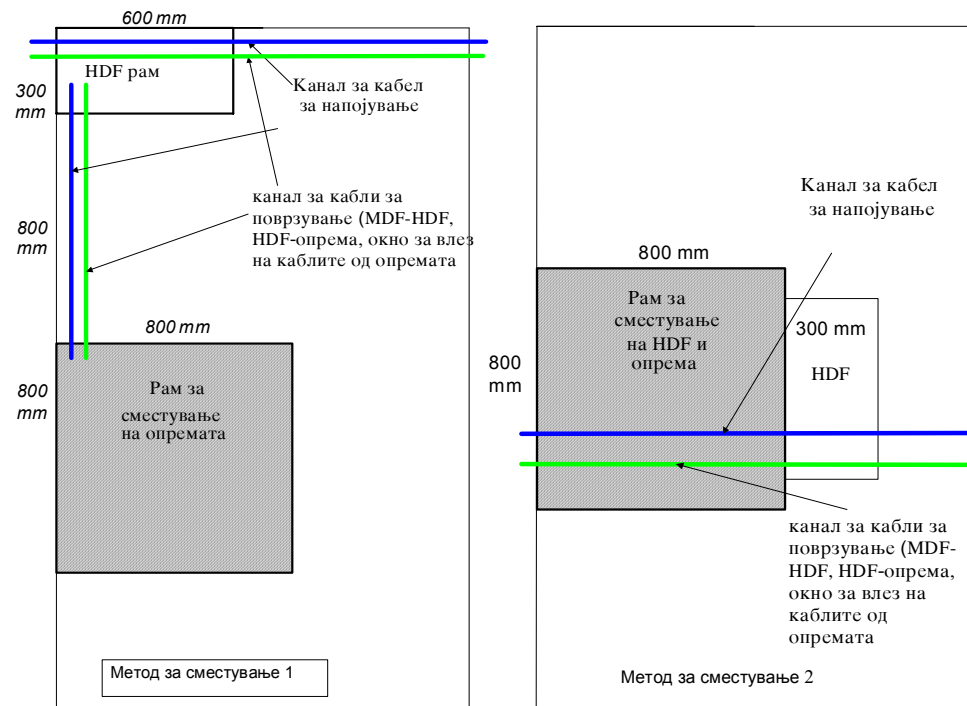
600 mm

HDF рам

300 mm

Канал за кабел за напојување

800 mm

канал за кабли за поврзување (MDF-HDF, HDF-опрема, окно за влез на каблите од опремата

800 mm

800 mm

Рам за сместување на опремата

Метод за сместување 1

Канал за кабел за напојување

800 mm

Рам за сместување на HDF и опрема

300 mm

HDF

800 mm

канал за кабли за поврзување (MDF-HDF, HDF-опрема, окно за влез на каблите од опремата

Метод за сместување 2